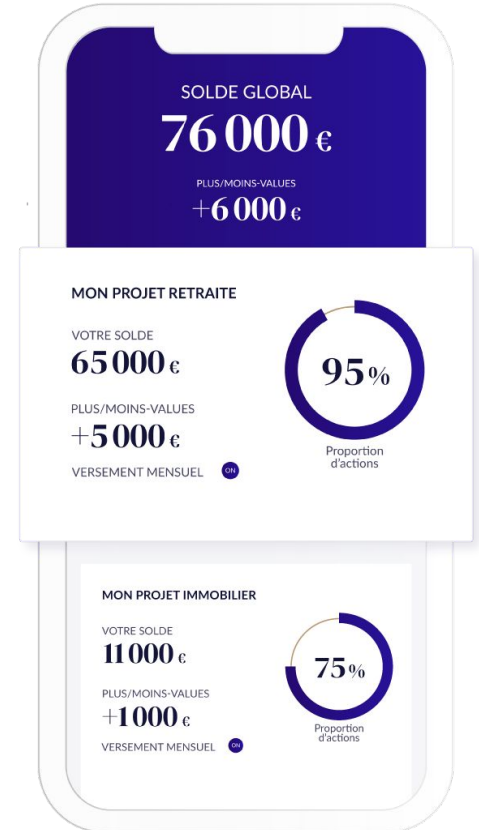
SOLDE GLOBAL
76 000 €
PLUS/MOINS-VALUES
+6 000 €

MON PROJET RETRAITE
VOTRE SOLDE
65 000 €
PLUS/MOINS-VALUES
+5 000 €
VERSEMENT MENSUEL ON
95%
Proportion d'actions

MON PROJET IMMOBILIER
VOTRE SOLDE
11 000 €
PLUS/MOINS-VALUES
+1 000 €
VERSEMENT MENSUEL ON
75%
Proportion d'actions